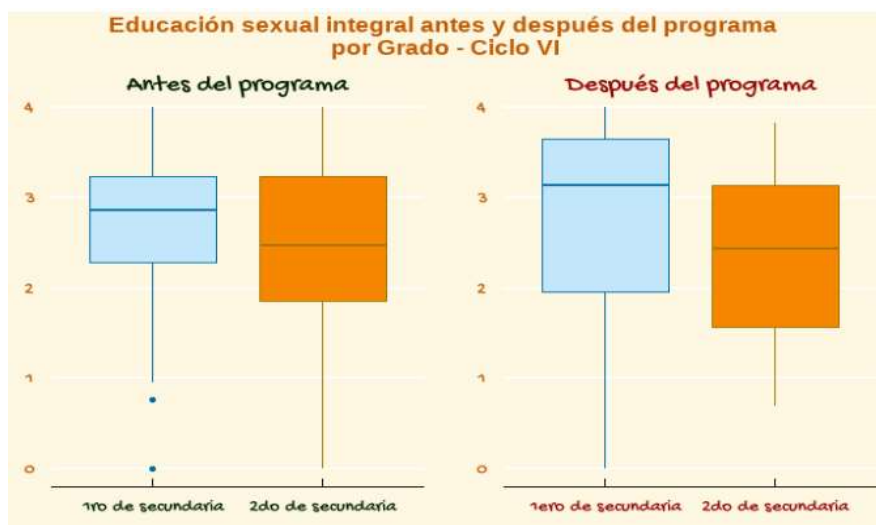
Educación sexual integral antes y después del programa por Grado - Ciclo VI

Antes del programa

4
3
2
1
0

1ro de secundaria
2do de secundaria

Después del programa

4
3
2
1
0

1ero de secundaria
2do de secundaria